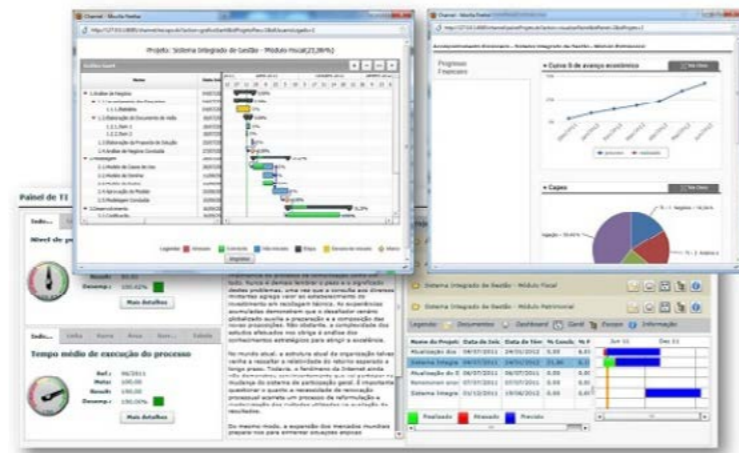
Channel - Mozilla Firefox

Projeto: Sistema Integrado de Gestão - Módulo Fiscal(23,86%)

Gráfico Gantt

Nome

Legenda: Atrasado Concluído Não iniciado Etapa Tarefa de resumo Marco

Imprimir

Channel - Mozilla Firefox

Progresso Financeiro

Curva S de avanço econômico

Custos

Painel de TI

Nível de p

Result: 85,00

Desemp.: 100,62%

Mais detalhes

Tempo médio de execução do processo

Ref.: 06/2011

Meta: 100,00

Result: 100,00

Desemp.: 100,00%

Mais detalhes

No mundo atual, a estrutura atual da organização talvez venha a ressaltar a relatividade do retorno esperado a longo prazo. Todavia, a expansão da Internet ainda não demonstrou convincentemente que vai participar na mudança do sistema de participação geral. É importante questionar o quanto a necessidade de renovação processual acarreta um processo de reformulação e modernização dos índices pretendidos.

Do mesmo modo, a expansão dos mercados mundiais prepara-nos para enfrentar situações atípicas

Sistema Integrado de Gestão - Módulo Fiscal

Sistema Integrado de Gestão - Módulo Patrimonial

Legenda Documentos Dashboard Gantt Escopo Informação

| Nome do Projeto | Data de Iníc | Data de Tér | % Concl. | % P |
|---|---|---|---|---|
| Atualização dos | 06/07/2011 | 29/05/2012 | 0,00 | |
| Sistema Integra | 06/07/2011 | 14/05/2012 | 23,86 | |
| Atualização do | 06/07/2011 | 29/05/2012 | 0,00 | |
| Reiniciar ano | 07/07/2011 | 29/05/2012 | 0,00 | |
| Sistema Integra | 01/12/2011 | 19/06/2012 | 0,00 | |

Jun 11 Dec 11

Finalizado Atrasado Previsto